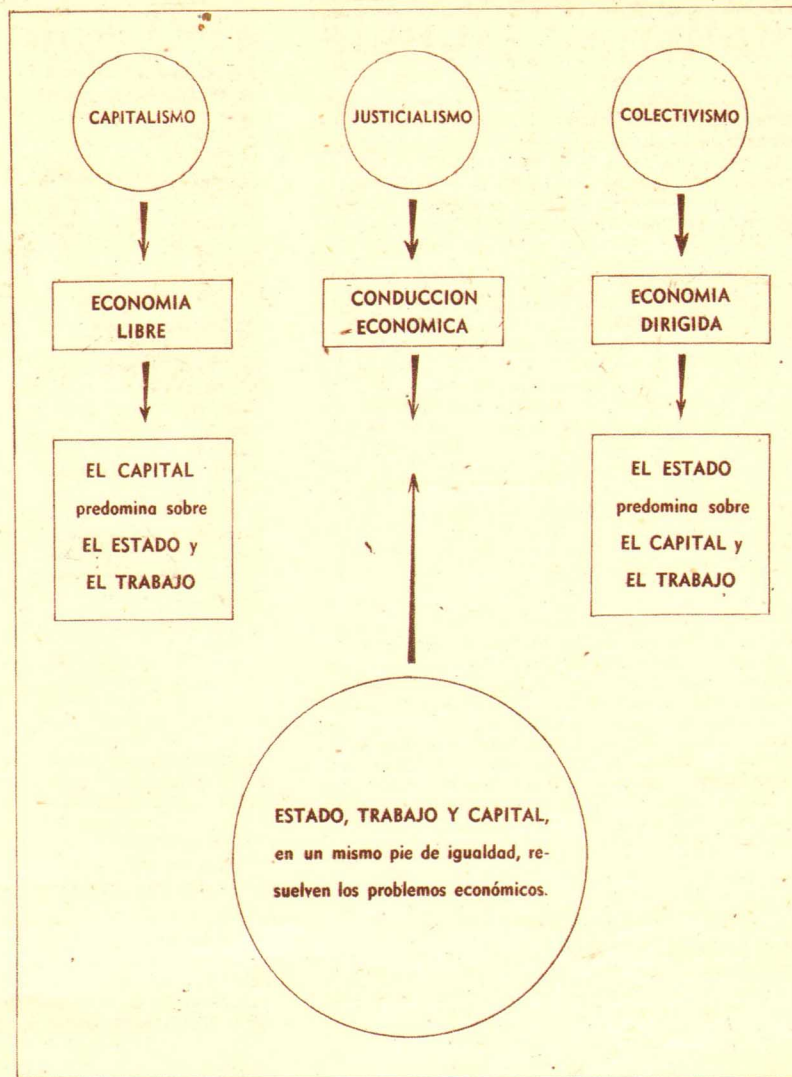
CAPITALISMO

JUSTICIALISMO

COLECTIVISMO

ECONOMIA LIBRE

CONDUCCION ECONOMICA

ECONOMIA DIRIGIDA

EL CAPITAL predomina sobre EL ESTADO y EL TRABAJO

EL ESTADO predomina sobre EL CAPITAL y EL TRABAJO

ESTADO, TRABAJO Y CAPITAL, en un mismo pie de igualdad, resuelven los problemas económicos.